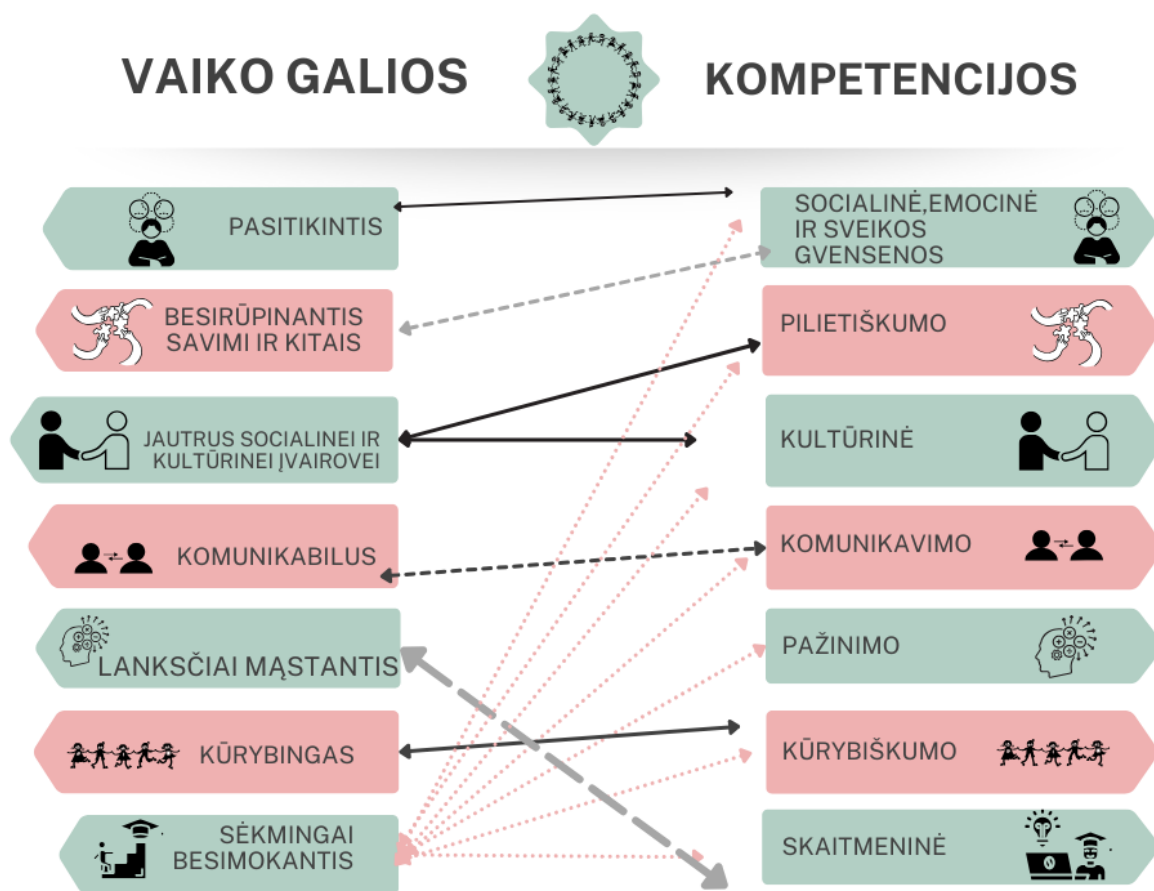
VAIKO GALIOS

KOMPETENCIJOS

PASITIKINTIS

BESIRŪPINANTIS SAVIMI IR KITAIS

JAUTRUS SOCIALINEI IR KULTŪRINEI ĮVAIROVEI

KOMUNIKABILUS

LANKSČIAI MĄSTANTIS

KŪRYBINGAS

SĖKMINGAI BESIMOKANTIS

SOCIALINĖ,EMOCINĖ IR SVEIKOS GVENSENOS

PILIETIŠKUMO

KULTŪRINĖ

KOMUNIKAVIMO

PAŽINIMO

KŪRYBIŠKUMO

SKAITMENINĖ